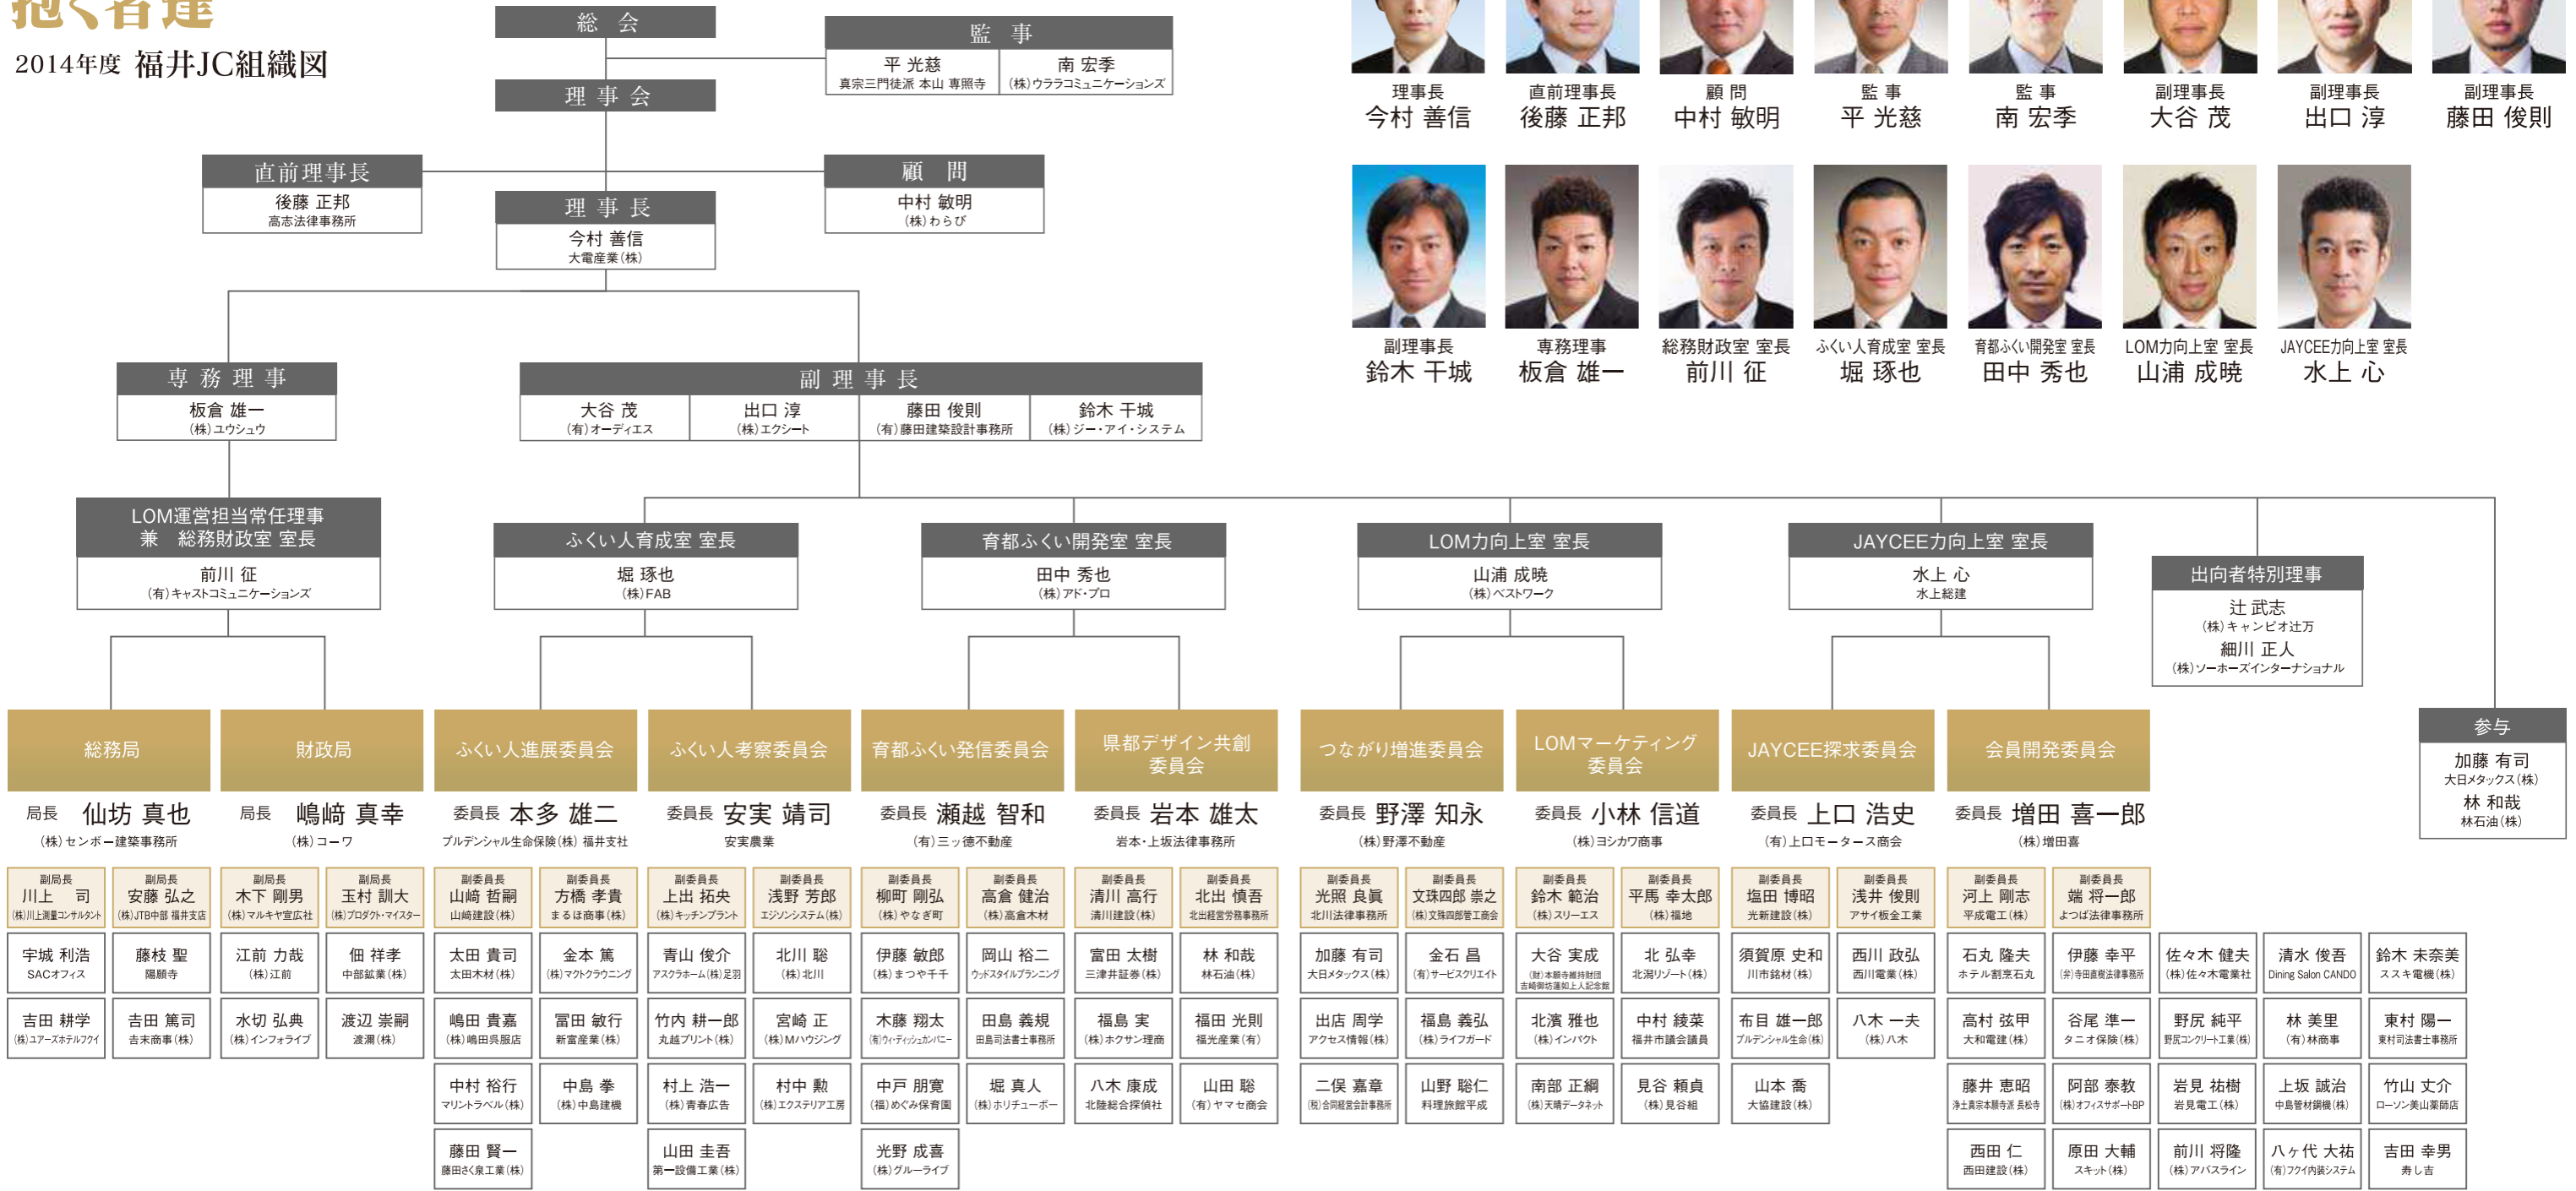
2014年度 福井JC組織図

総 会

監 事
平 光慈
真宗三門徒派 本山 専照寺
南 宏季
(株)ウララコミュニケーションズ

理 事 会

直前理事長
後藤 正邦
高志法律事務所

顧 問
中村 敏明
(株)わらび

理 事 長
今村 善信
大電産業(株)

専 務 理 事
板倉 雄一
(株)ユウシュウ

副 理 事 長
大谷 茂
(有)オーディエス
出口 淳
(株)エクシート
藤田 俊則
(有)藤田建築設計事務所
鈴木 千城
(株)ジー・アイ・システム

LOM運営担当常任理事 兼 総務財政室 室長
前川 征
(有)キャストコミュニケーションズ

ふくい人育成室 室長
堀 琢也
(株)FAB

育都ふくい開発室 室長
田中 秀也
(株)アド・プロ

LOM力向上室 室長
山浦 成暁
(株)ベストワーク

JAYCEE力向上室 室長
水上 心
水上総建

出向者特別理事
辻 武志
(株)キャンピオ辻方
細川 正人
(株)ソーホーズインターナショナル

参与
加藤 有司
大日メタックス(株)
林 和哉
林石油(株)

総務局
局長 仙坊 真也
(株)センボー建築事務所

財政局
局長 嶋﨑 真幸
(株)コーワ

ふくい人進展委員会
委員長 本多 雄二
プルデンシャル生命保険(株) 福井支社

ふくい人考察委員会
委員長 安実 靖司
安実農業

育都ふくい発信委員会
委員長 瀬越 智和
(有)三ッ徳不動産

県都デザイン共創委員会
委員長 岩本 雄太
岩本・上坂法律事務所

つながり増進委員会
委員長 野澤 知永
(株)野澤不動産

LOMマーケティング委員会
委員長 小林 信道
(株)ヨシカワ商事

JAYCEE探求委員会
委員長 上口 浩史
(有)上口モータース商会

会員開発委員会
委員長 増田 喜一郎
(株)増田喜

副局長 川上 司 (株)川上測量コンサルタント
副局長 安藤 弘之 (株)JTB中部 福井支店
副局長 木下 剛男 (株)マルキヤ宣広社
副局長 玉村 訓大 (株)プロダクト・マイスター
副委員長 山﨑 哲嗣 山崎建設(株)
副委員長 方橋 孝貴 まるほ商事(株)
副委員長 上田 拓央 (株)キッチンプラント
副委員長 浅野 芳郎 エジソンシステム(株)
副委員長 柳町 剛弘 (株)やなぎ町
副委員長 高倉 健治 (株)高倉木材
副委員長 清川 高行 清川建設(株)
副委員長 北出 慎吾 北出経営労務事務所
副委員長 光照 良眞 北川法律事務所
副委員長 文珠四郎 崇之 (株)文珠四郎管工商会
副委員長 鈴木 範治 (株)スリーエス
副委員長 平馬 幸太郎 (株)福地
副委員長 塩田 博昭 光新建設(株)
副委員長 浅井 俊則 アサイ板金工業
副委員長 河上 剛志 平成電工(株)
副委員長 端 将一郎 よつば法律事務所

宇城 利浩 SACオフィス
藤枝 聖 陽願寺
江前 力哉 (株)江前
佃 祥孝 中部鉱業(株)
太田 貴司 太田木材(株)
金本 篤 (株)マクトクラウニング
青山 俊介 アスクラホーム(株)足羽
北川 聡 (株)北川
伊藤 敏郎 (株)まつや千千
岡山 裕二 ウッドスタイルプランニング
富田 太樹 三津井証券(株)
林 和哉 林石油(株)
加藤 有司 大日メタックス(株)
金石 昌 (有)サービスクリエイト
大谷 実成 (財)本願寺維持財団吉崎御坊蓮如上人記念館
北 弘幸 北潟リゾート(株)
須賀原 史和 川市銘材(株)
西川 政弘 西川電業(株)
石丸 隆夫 ホテル割烹石丸
伊藤 幸平 (弁)寺田倉庫法律事務所
佐々木 健夫 (株)佐々木電業社
清水 俊吾 Dining Salon CANDO
鈴木 未奈美 スズキ電機(株)

吉田 耕学 (株)ユアーズホテルフクイ
吉田 篤司 吉末商事(株)
水切 弘典 (株)インフォライフ
渡辺 崇嗣 渡渊(株)
嶋田 貴嘉 (株)嶋田呉服店
冨田 敏行 新富産業(株)
竹内 耕一郎 丸越プリント(株)
宮崎 正 (株)Mハウジング
木藤 翔太 (有)ウィ・ディッシュカンパニー
田島 義規 田島司法書士事務所
福島 実 (株)ホクサン理商
福田 光則 福光産業(有)
出店 周学 アクセス情報(株)
福島 義弘 (株)ライフガード
北濱 雅也 (株)インパクト
中村 綾菜 福井市議会議員
布目 雄一郎 プルデンシャル生命(株)
八木 一夫 (株)八木
高村 弦甲 大和電建(株)
谷尾 準一 タニオ保険(株)
野尻 純平 野尻コンクリート工業(株)
林 美里 (有)林商事
東村 陽一 東村司法書士事務所

中村 裕行 マリントラベル(株)
中島 拳 (株)中島建機
村上 浩一 (株)青春広告
村中 勲 (株)エクステリア工房
中戸 朋寛 (福)めぐみ保育園
堀 真人 (株)ホリチューボー
八木 康成 北陸総合探偵社
山田 聡 (有)ヤマセ商会
二俣 嘉章 (税)合同経営会計事務所
山野 聡仁 料理旅館平成
南部 正綱 (株)天晴データネット
見谷 頼貞 (株)見谷組
山本 喬 大協建設(株)
藤井 恵昭 浄土真宗本願寺派 長松寺
阿部 泰教 (株)オフィスサポートBP
岩見 祐樹 岩見電工(株)
上坂 誠治 中島管材鋼機(株)
竹山 丈介 ローソン美山薬師店

藤田 賢一 藤田さく泉工業(株)
山田 圭吾 第一設備工業(株)
光野 成喜 (株)グループライブ
西田 仁 西田建設(株)
原田 大輔 スキット(株)
前川 将隆 (株)アバスライン
八ヶ代 大祐 (有)フクイ内装システム
吉田 幸男 寿し吉

理事長 今村 善信
直前理事長 後藤 正邦
顧 問 中村 敏明
監 事 平 光慈
監 事 南 宏季
副理事長 大谷 茂
副理事長 出口 淳
副理事長 藤田 俊則
副理事長 鈴木 千城
専務理事 板倉 雄一
総務財政室 室長 前川 征
ふくい人育成室 室長 堀 琢也
育都ふくい開発室 室長 田中 秀也
LOM力向上室 室長 山浦 成暁
JAYCEE力向上室 室長 水上 心